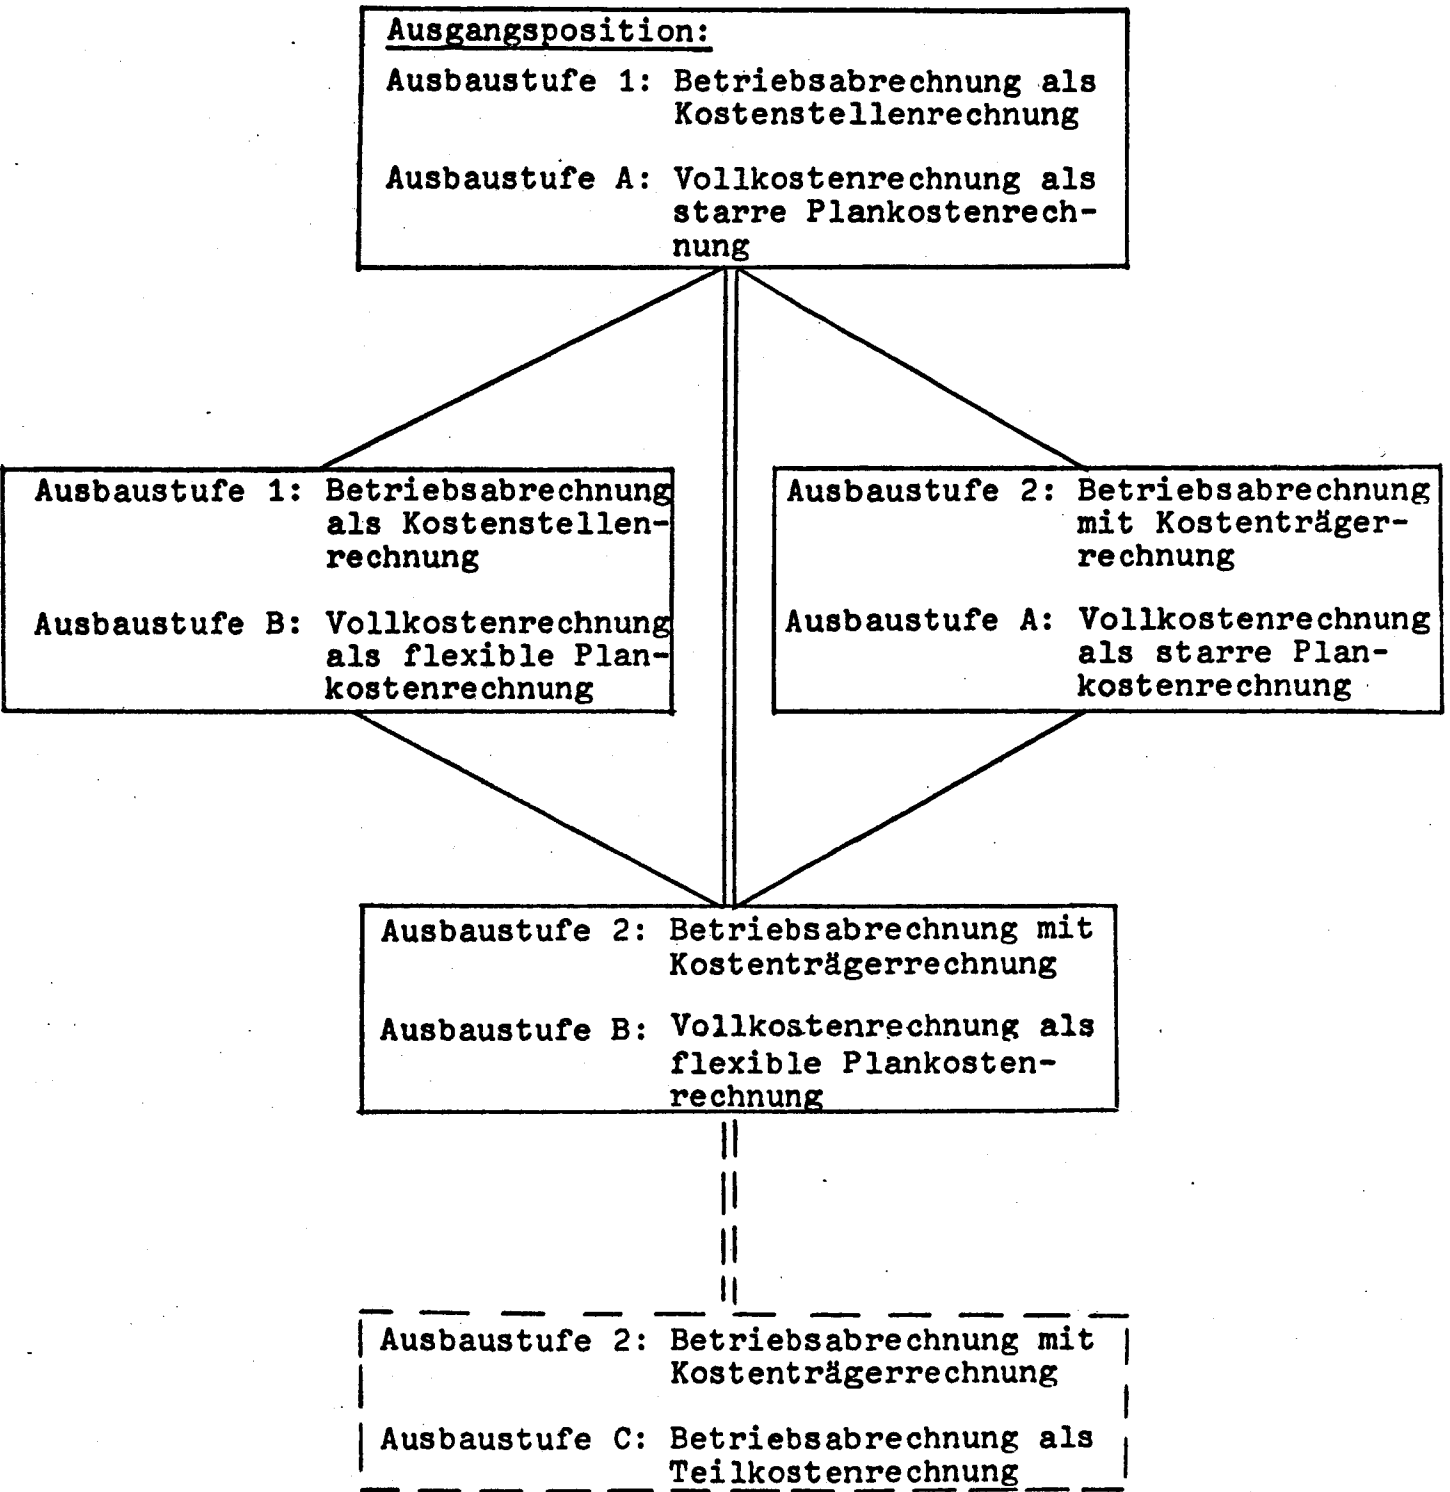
Ausgangsposition:

Ausbaustufe 1: Betriebsabrechnung als Kostenstellenrechnung

Ausbaustufe A: Vollkostenrechnung als starre Plankostenrechnung

Ausbaustufe 1: Betriebsabrechnung als Kostenstellenrechnung

Ausbaustufe B: Vollkostenrechnung als flexible Plankostenrechnung

Ausbaustufe 2: Betriebsabrechnung mit Kostenträgerrechnung

Ausbaustufe A: Vollkostenrechnung als starre Plankostenrechnung

Ausbaustufe 2: Betriebsabrechnung mit Kostenträgerrechnung

Ausbaustufe B: Vollkostenrechnung als flexible Plankostenrechnung

Ausbaustufe 2: Betriebsabrechnung mit Kostenträgerrechnung

Ausbaustufe C: Betriebsabrechnung als Teilkostenrechnung